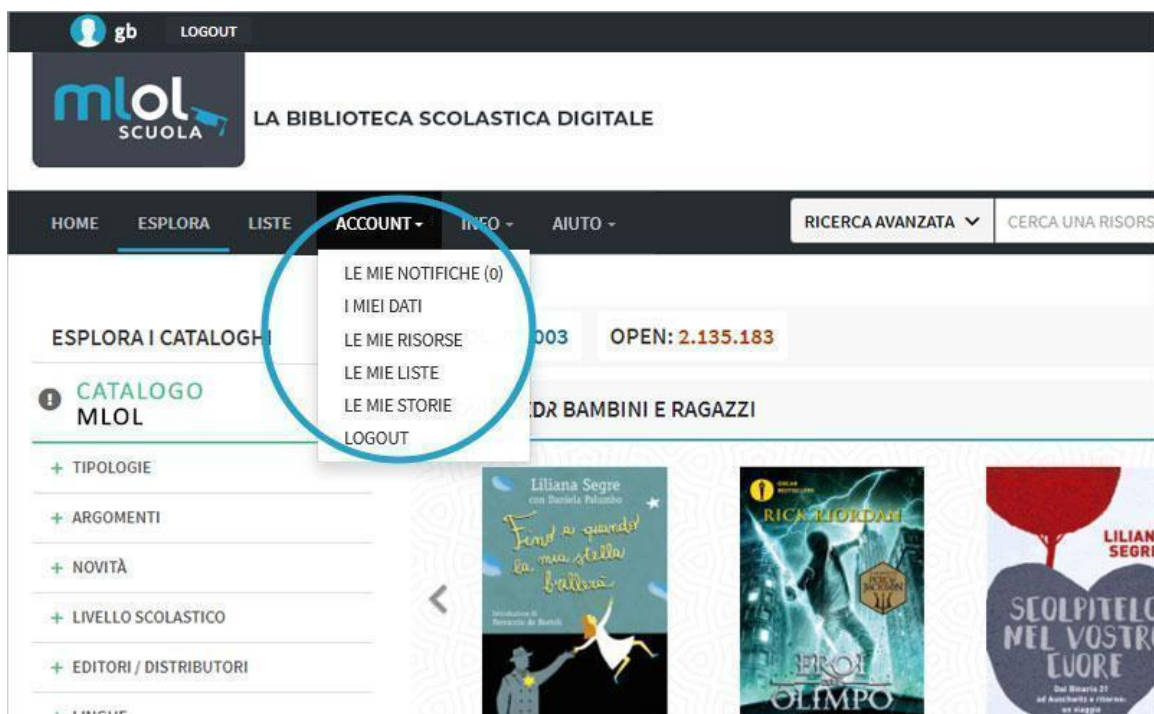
gb LOGOUT

mlol SCUOLA

LA BIBLIOTECA SCOLASTICA DIGITALE

HOME ESPLORA LISTE ACCOUNT ▾ INFO ▾ AIUTO ▾

RICERCA AVANZATA ∨ CERCA UNA RISORS

LE MIE NOTIFICHE (0)
I MIEI DATI
LE MIE RISORSE
LE MIE LISTE
LE MIE STORIE
LOGOUT

ESPLORA I CATALOGHI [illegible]003 OPEN: 2.135.183

CATALOGO MLOL

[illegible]DR BAMBINI E RAGAZZI

+ TIPOLOGIE
+ ARGOMENTI
+ NOVITÀ
+ LIVELLO SCOLASTICO
+ EDITORI / DISTRIBUTORI
+ LINGUE

Liliana Segre con Daniela Palumbo
Fino a quando la mia stella brillerà
Introduzione di Ferruccio de Bortoli

RICK RIORDAN
EROI DELL'OLIMPO

LILIAN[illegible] SEGR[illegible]
SCOLPITELO NEL VOSTRO CUORE
Dal Binario 21 ad Auschwitz e ritorno: un viaggio